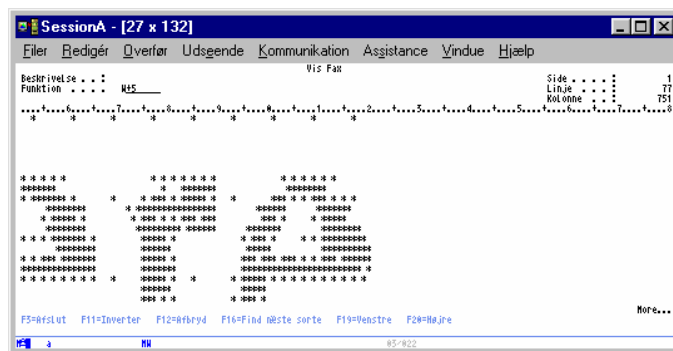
SessionA - [27 x 132]

Filer Redigér Overfør Udseende Kommunikation Assistance Vindue Hjælp

Vis Fax

Beskrivelse . . :
Funktion . . . . N+5

Side . . . . : 1
Linje . . . : 77
Kolonne . . : 751

....+....6....+....7....+....8....+....9....+....0....+....1....+....2....+....3....+....4....+....5....+....6....+....7....+....8

More...

F3=Afslut F11=Inverter F12=Afbryd F16=Find næste sorte F19=Venstre F20=Højre

a MW 03/022